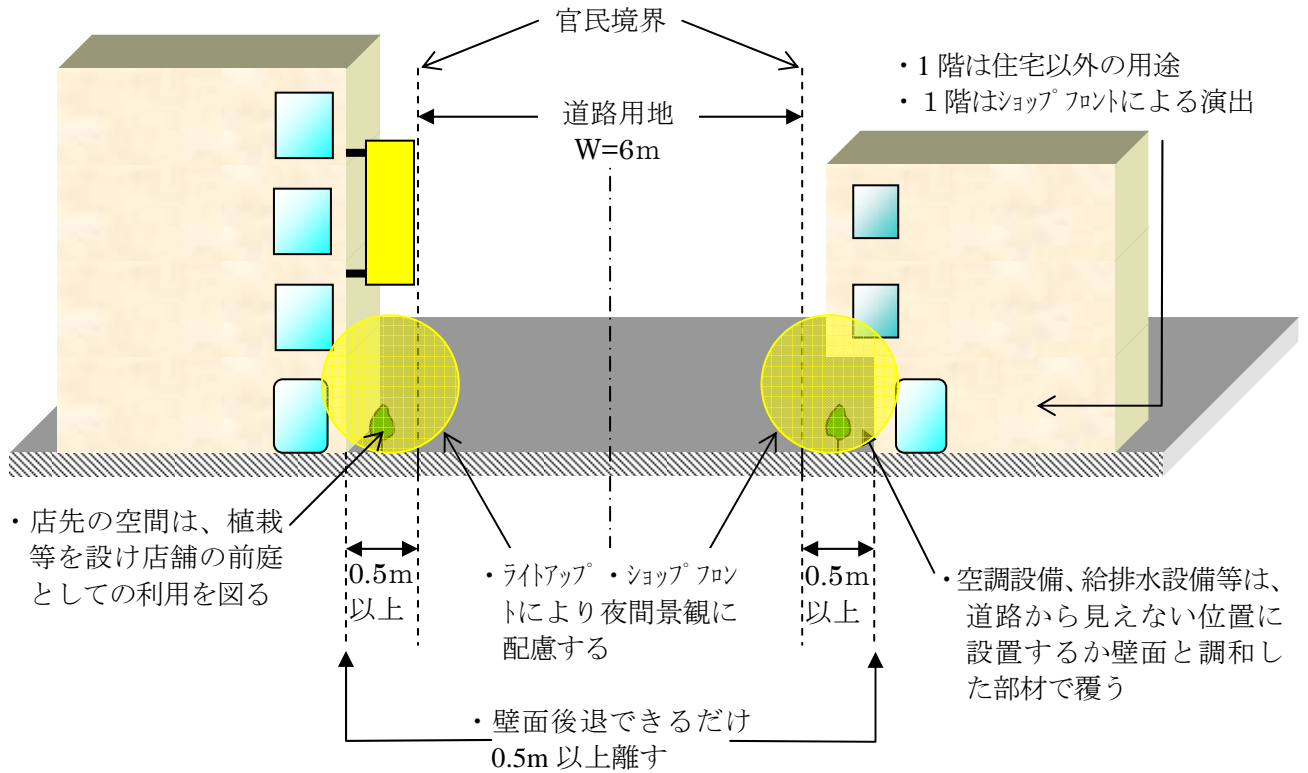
官民境界

・1階は住宅以外の用途
・1階はｼｮｯﾌﾟﾌﾛﾝﾄによる演出

道路用地
W=6m

・店先の空間は、植栽等を設け店舗の前庭としての利用を図る

0.5m
以上

・ﾗｲﾄｱｯﾌﾟ・ｼｮｯﾌﾟﾌﾛﾝﾄにより夜間景観に配慮する

0.5m
以上

・空調設備、給排水設備等は、道路から見えない位置に設置するか壁面と調和した部材で覆う

・壁面後退できるだけ
0.5m 以上離す